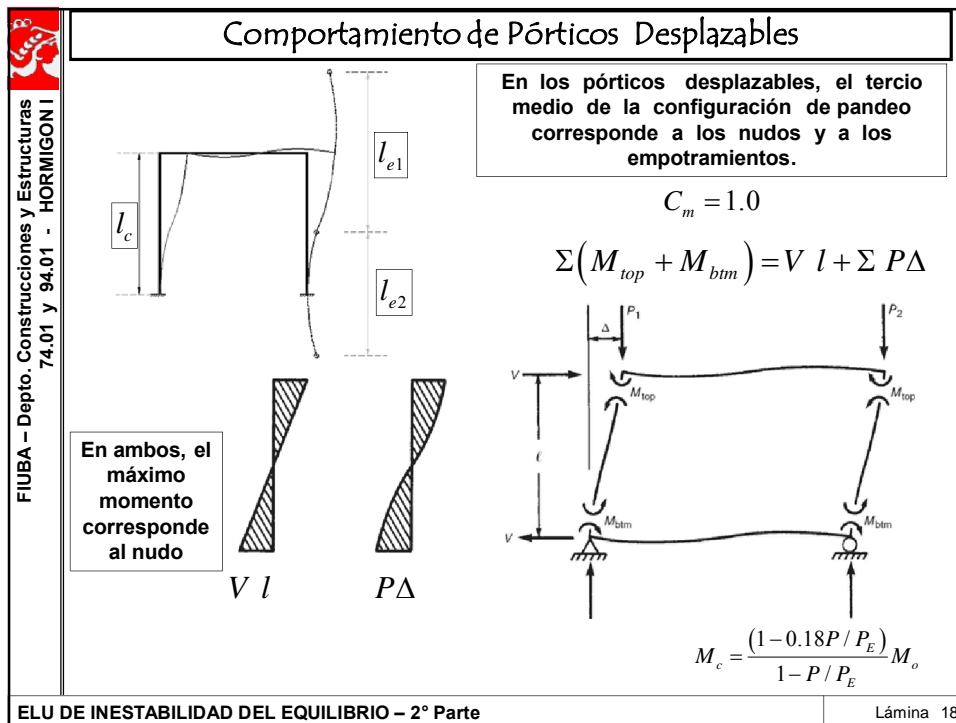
FIUBA – Depto. Construcciones y Estructuras 74.01 y 94.01 - HORMIGON I

Comportamiento de Pórticos Desplazables

$l_c$

$l_{e1}$

$l_{e2}$

En los pórticos desplazables, el tercio medio de la configuración de pandeo corresponde a los nudos y a los empotramientos.

$C_m = 1.0$

$\Sigma\left(M_{top} + M_{btm}\right) = V\ l + \Sigma\ P\Delta$

$\Delta$

$P_1$

$P_2$

$V$

$M_{top}$

$M_{top}$

$l$

$M_{btm}$

$M_{btm}$

$V$

En ambos, el máximo momento corresponde al nudo

$V\ l$

$P\Delta$

$M_c = \frac{\left(1-0.18P/P_E\right)}{1-P/P_E}M_o$

ELU DE INESTABILIDAD DEL EQUILIBRIO – 2° Parte

Lámina 18